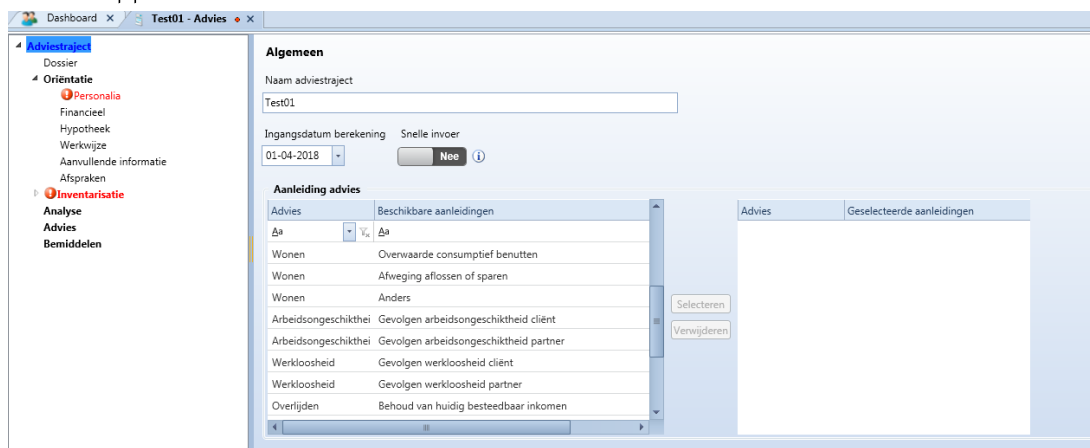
Dashboard ✕ Test01 - Advies ✕

Adviestraject
Dossier
Oriëntatie
Personalia
Financieel
Hypotheek
Werkwijze
Aanvullende informatie
Afspraken
Inventarisatie
Analyse
Advies
Bemiddelen

Algemeen

Naam adviestraject
Test01

Ingangsdatum berekening
01-04-2018

Snelle invoer
Nee

Aanleiding advies

| Advies | Beschikbare aanleidingen |
|---|---|
| Aa | Aa |
| Wonen | Overwaarde consumptief benutten |
| Wonen | Afweging aflossen of sparen |
| Wonen | Anders |
| Arbeidsongeschikthei | Gevolgen arbeidsongeschiktheid cliënt |
| Arbeidsongeschikthei | Gevolgen arbeidsongeschiktheid partner |
| Werkloosheid | Gevolgen werkloosheid cliënt |
| Werkloosheid | Gevolgen werkloosheid partner |
| Overlijden | Behoud van huidig besteedbaar inkomen |

Selecteren
Verwijderen

| Advies | Geselecteerde aanleidingen |
|---|---|